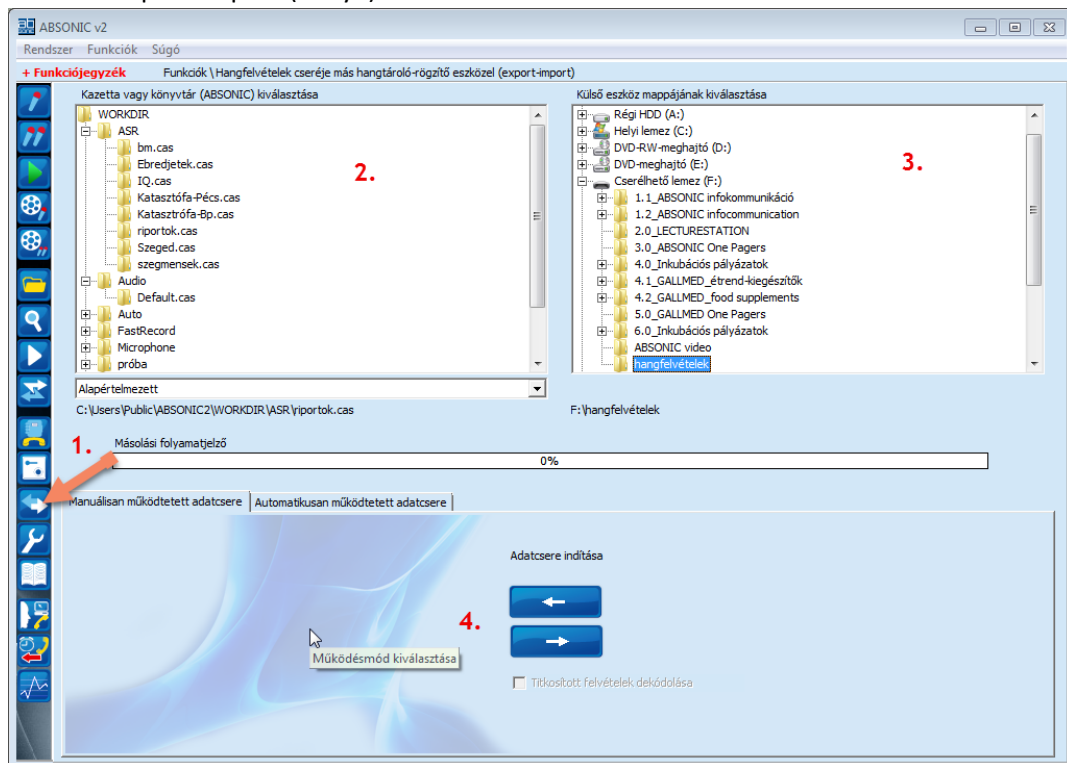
ABSONIC v2

Rendszer Funkciók Súgó

+ Funkciójegyzék Funkciók \ Hangfelvételek cseréje más hangtároló-rögzítő eszközzel (export-import)

Kazetta vagy könyvtár (ABSONIC) kiválasztása

WORKDIR
ASR
bm.cas
Ebredjetek.cas
IQ.cas
Katasztrófa-Pécs.cas
Katasztrófa-Bp.cas
riportok.cas
Szeged.cas
szegmensek.cas
Audio
Default.cas
Auto
FastRecord
Microphone
próba

2.

Alapértelmezett

C:\Users\Public\ABSONIC2\WORKDIR\ASR\riportok.cas

Külső eszköz mappájának kiválasztása

Régi HDD (A:)
Helyi lemez (C:)
DVD-RW-meghajtó (D:)
DVD-meghajtó (E:)
Cserélhető lemez (F:)
1.1_ABSONIC infokommunikáció
1.2_ABSONIC infocommunication
2.0_LECTURESTATION
3.0_ABSONIC One Pagers
4.0_Inkubációs pályázatok
4.1_GALLMED_étrend-kiegészítők
4.2_GALLMED_food supplements
5.0_GALLMED One Pagers
6.0_Inkubációs pályázatok
ABSONIC video
hangfelvételek

3.

F:\hangfelvételek

1.

Másolási folyamatjelző

0%

Manuálisan működtetett adatcsere | Automatikusan működtetett adatcsere

Adatcsere indítása

4.

Működésmód kiválasztása

Titkosított felvételek dekódolása